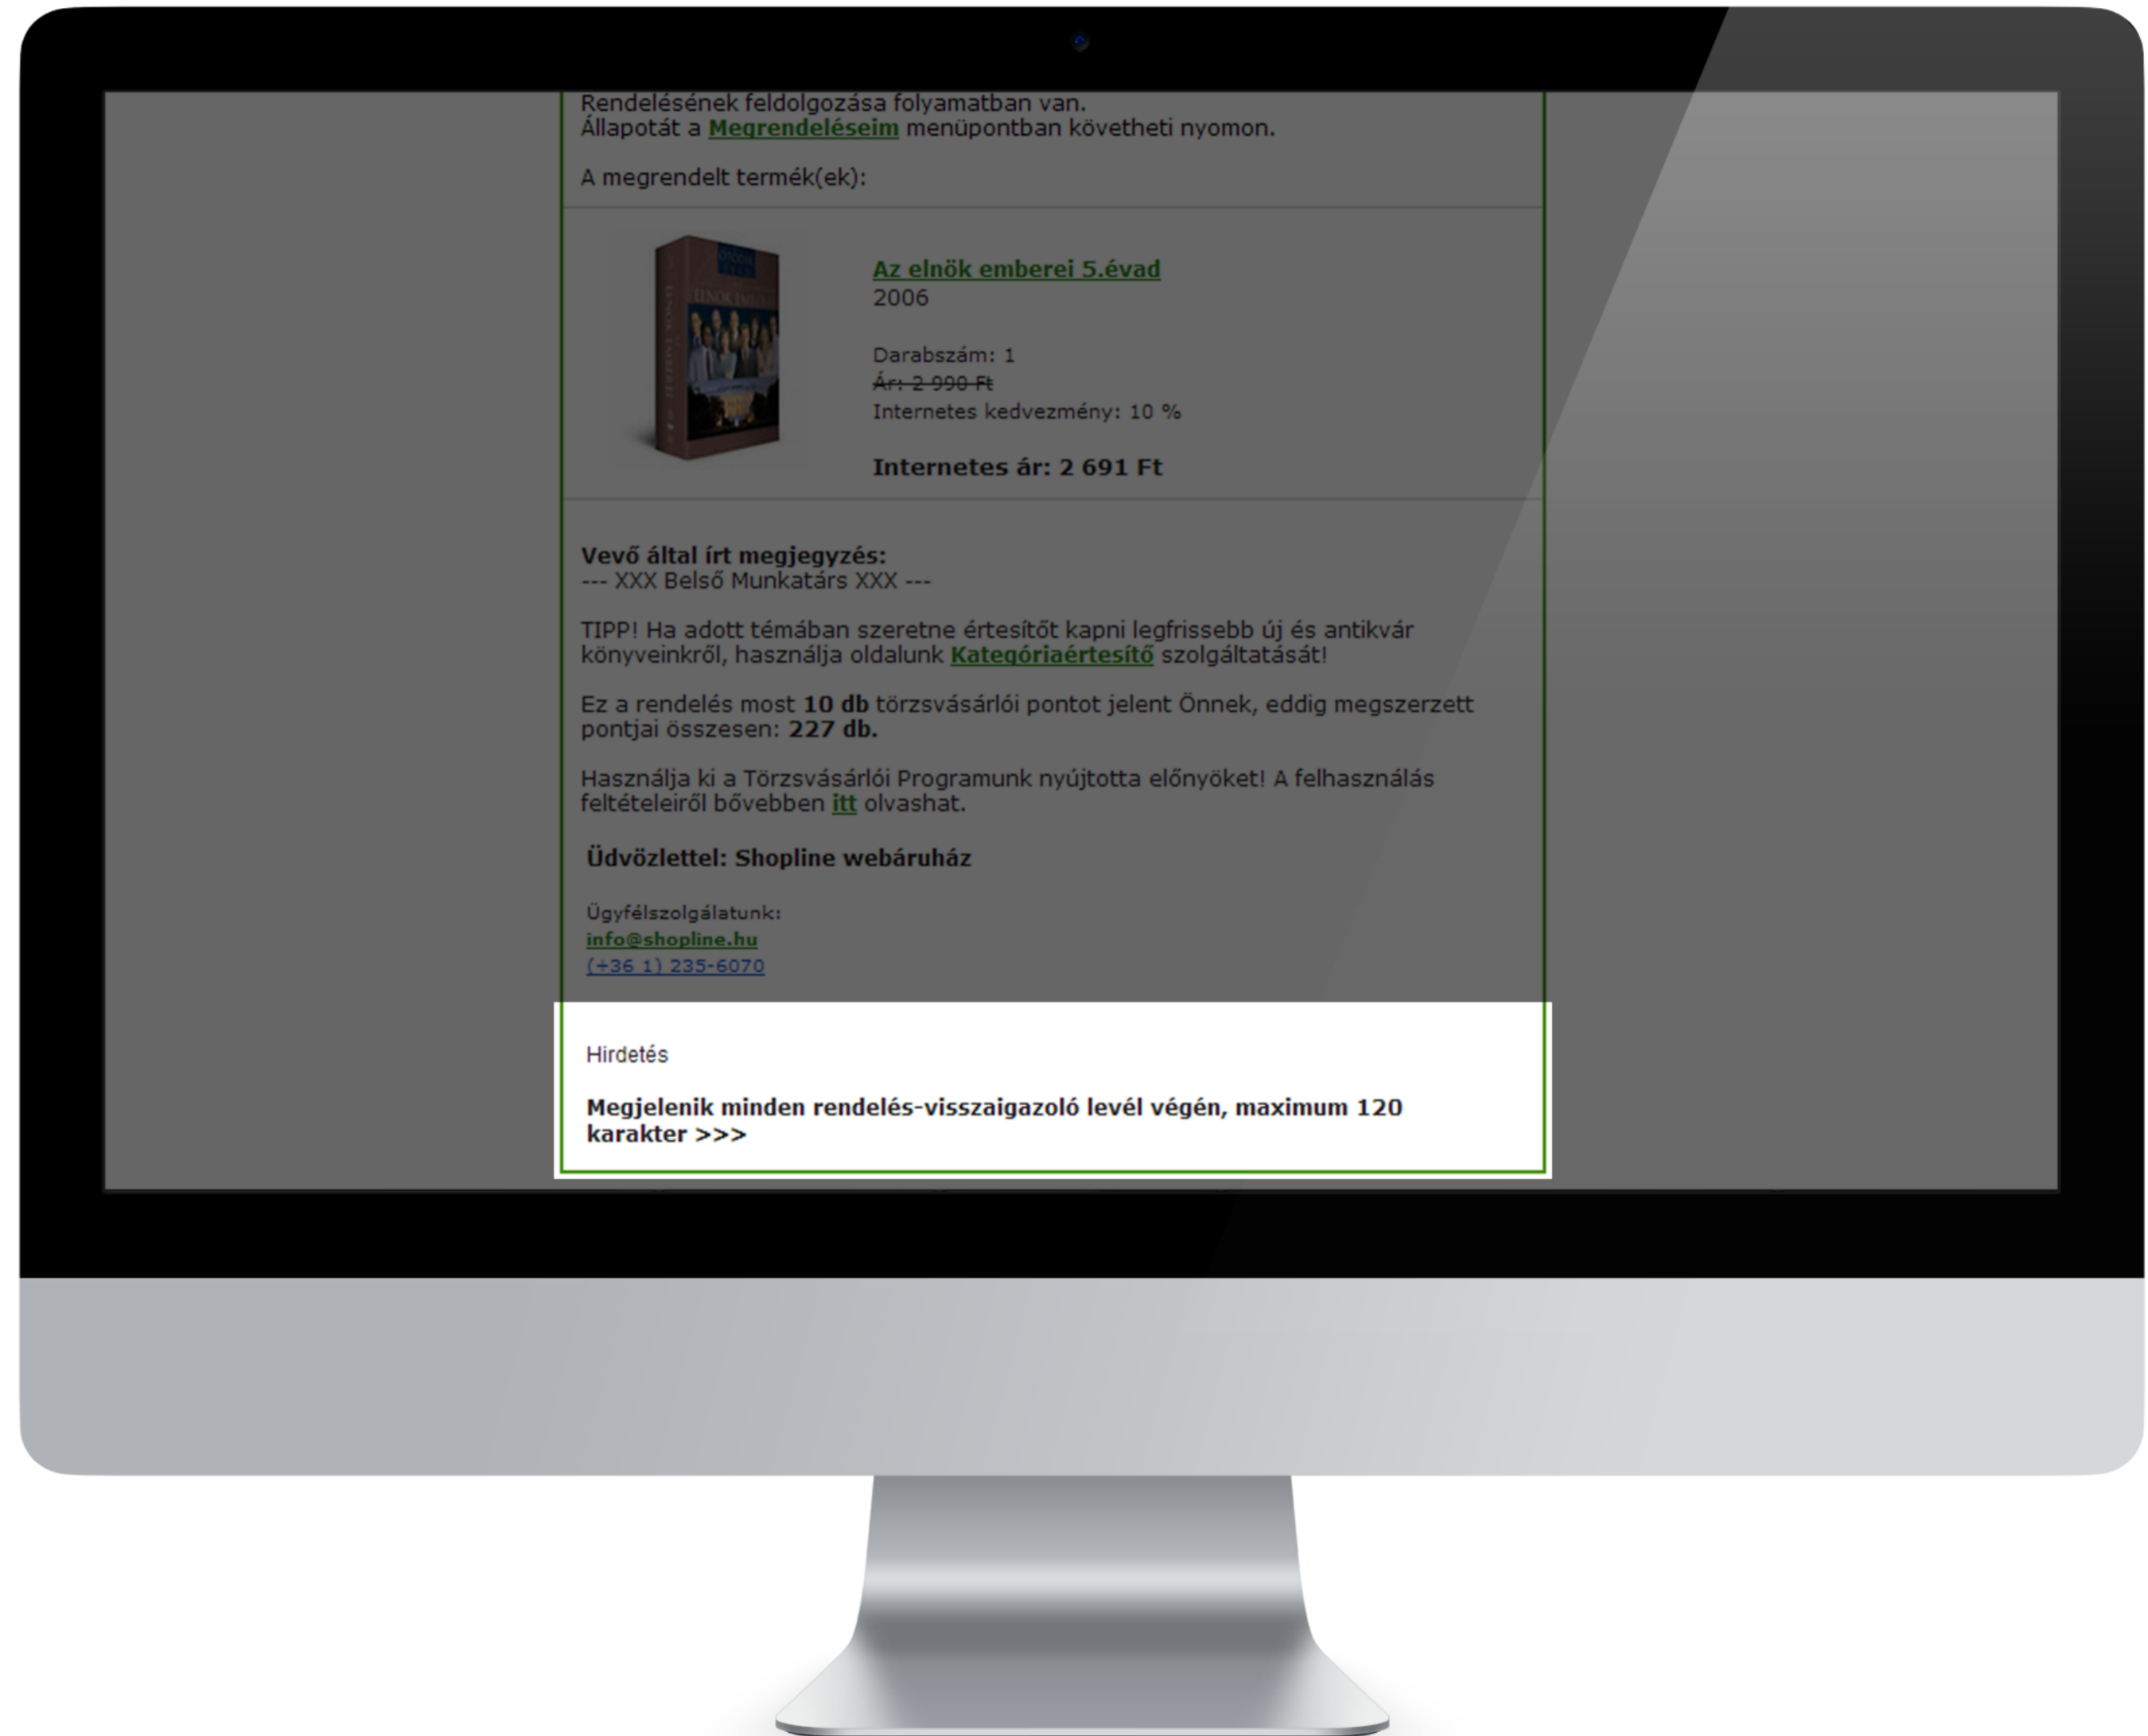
Rendelésének feldolgozása folyamatban van.
Állapotát a Megrendeléseim menüpontban követheti nyomon.

A megrendelt termék(ek):

Az elnök emberei 5.évad
2006

Darabszám: 1
Ár: 2 990 Ft
Internetes kedvezmény: 10 %

Internetes ár: 2 691 Ft

Vevő által írt megjegyzés:
--- XXX Belső Munkatárs XXX ---

TIPP! Ha adott témában szeretne értesítőt kapni legfrissebb új és antikvár könyveinkről, használja oldalunk Kategóriaértesítő szolgáltatását!

Ez a rendelés most 10 db törzsvásárlói pontot jelent Önnek, eddig megszerzett pontjai összesen: 227 db.

Használja ki a Törzsvásárlói Programunk nyújtotta előnyöket! A felhasználás feltételeiről bővebben itt olvashat.

Üdvözlettel: Shopline webáruház

Ügyfélszolgálatunk:
info@shopline.hu
(+36 1) 235-6070

Hirdetés

Megjelenik minden rendelés-visszaigazoló levél végén, maximum 120 karakter >>>